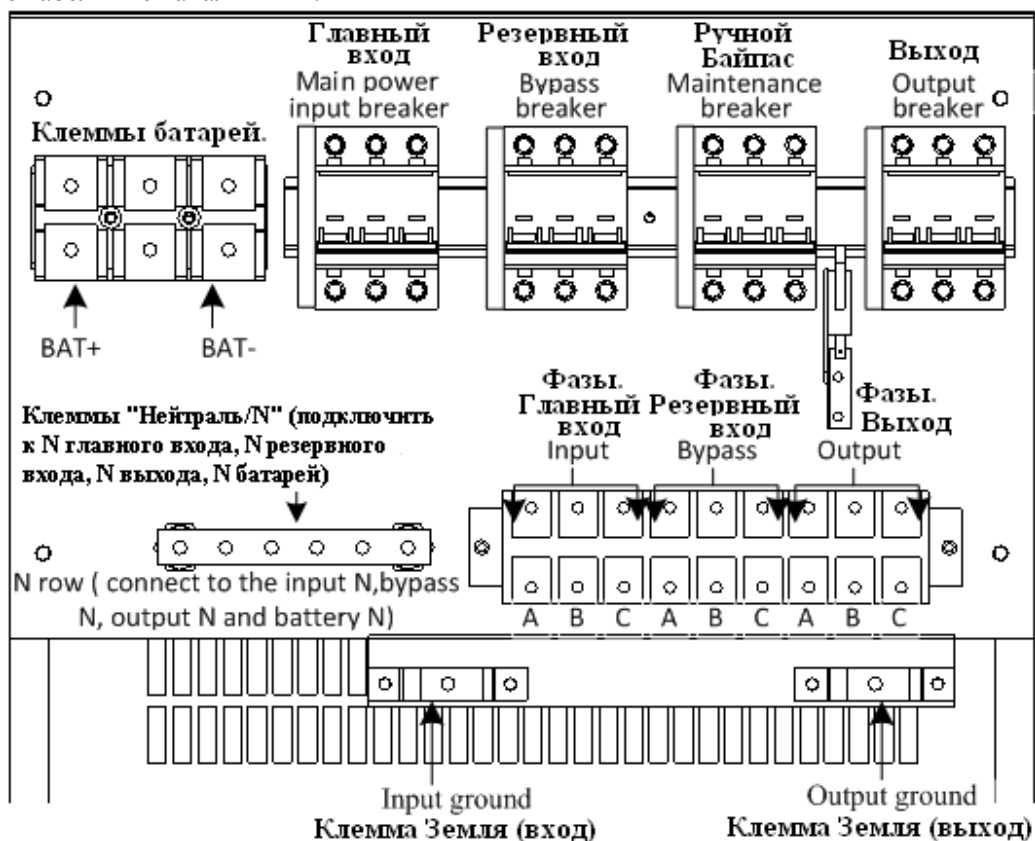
Главный вход
Main power input breaker

Резервный вход
Bypass breaker

Ручной Байпас
Maintenance breaker

Выход
Output breaker

Клеммы батарей.

BAT+

BAT-

Фазы. Главный вход
Input

Фазы. Резервный вход
Bypass

Фазы. Выход
Output

Клеммы "Нейтраль/N" (подключить к N главного входа, N резервного входа, N выхода, N батарей)

N row ( connect to the input N,bypass N, output N and battery N)

A B C A B C A B C

Input ground
Клемма Земля (вход)

Output ground
Клемма Земля (выход)